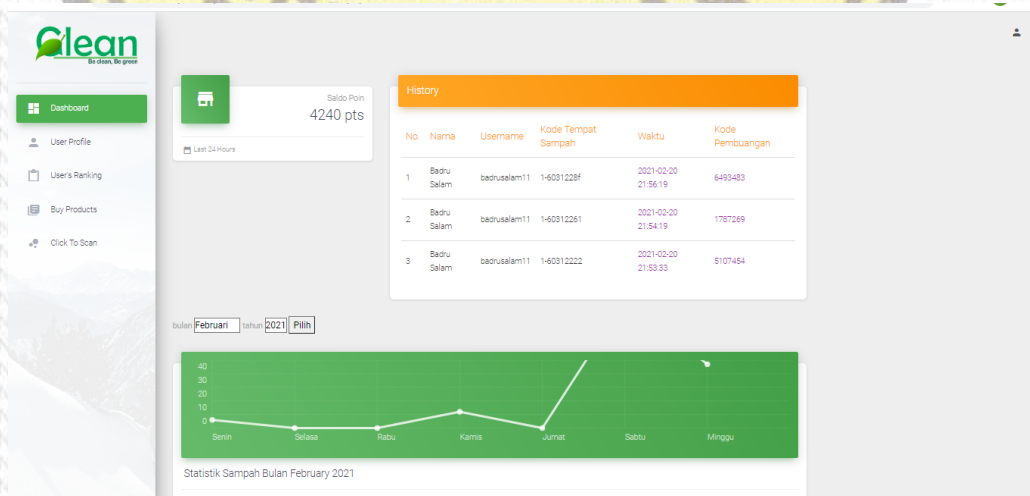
Glean
Be clean, Be green

Dashboard
User Profile
User's Ranking
Buy Products
Click To Scan

Saldo Poin
4240 pts
Last 24 Hours

History

| No. | Nama | Username | Kode Tempat Sampah | Waktu | Kode Pembuangan |
|---|---|---|---|---|---|
| 1 | Badru Salam | badrusalam11 | 1-6031228f | 2021-02-20 21:56:19 | 6493483 |
| 2 | Badru Salam | badrusalam11 | 1-60312261 | 2021-02-20 21:54:19 | 1787269 |
| 3 | Badru Salam | badrusalam11 | 1-60312222 | 2021-02-20 21:53:33 | 5107454 |

bulan Februari tahun 2021 Pilih

40
30
20
10
0
Senin Selasa Rabu Kamis Jumat Sabtu Minggu

Statistik Sampah Bulan February 2021